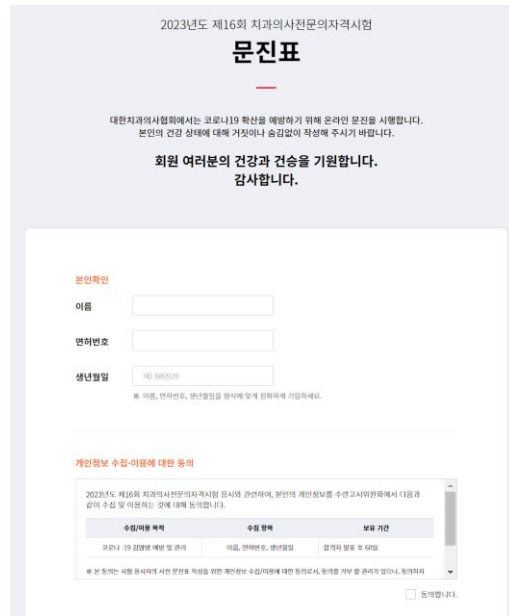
2023년도 제16회 치과의사전문의자격시험

문진표

대한치과의사협회에서는 코로나19 확산을 예방하기 위해 온라인 문진을 시행합니다.
본인의 건강 상태에 대해 거짓이나 숨김없이 작성해 주시기 바랍니다.

회원 여러분의 건강과 건승을 기원합니다.
감사합니다.

본인확인

이름

면허번호

생년월일 예) 880929

※ 이름, 면허번호, 생년월일을 형식에 맞게 정확하게 기입하세요.

개인정보 수집·이용에 대한 동의

2023년도 제16회 치과의사전문의자격시험 응시와 관련하여, 본인의 개인정보를 수련고시위원회에서 다음과 같이 수집 및 이용하는 것에 대해 동의합니다.

| 수집/이용 목적 | 수집 항목 | 보유 기간 |
|---|---|---|
| 코로나-19 감염병 예방 및 관리 | 이름, 면허번호, 생년월일 | 합격자 발표 후 60일 |

※ 본 동의는 시험 응시자의 사전 문진표 작성을 위한 개인정보 수집/이용에 대한 동의로서, 동의를 거부 할 권리가 있으나, 동의하지

동의합니다.